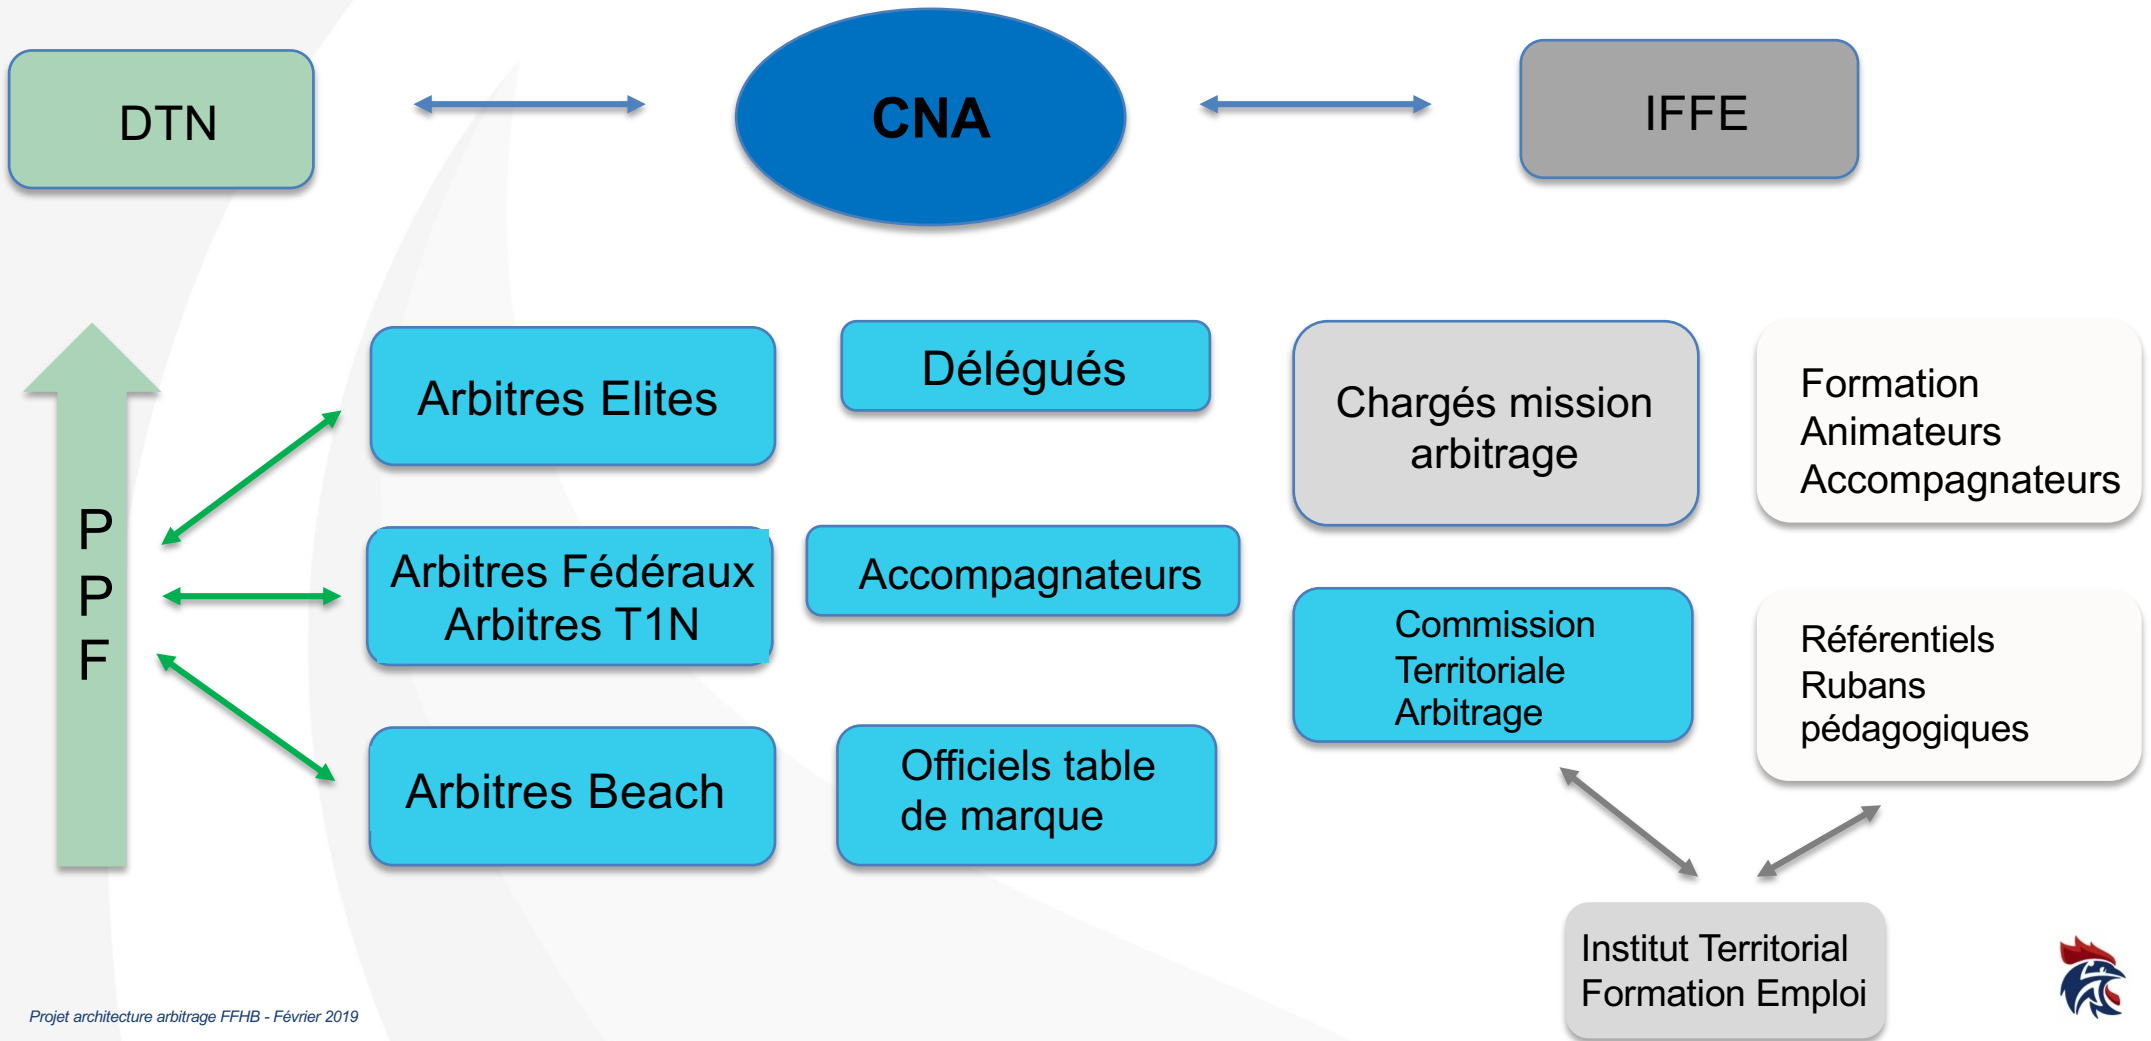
DTN

CNA

IFFE

PPF

Arbitres Elites

Délégués

Chargés mission arbitrage

Formation
Animateurs
Accompagnateurs

Arbitres Fédéraux
Arbitres T1N

Accompagnateurs

Commission
Territoriale
Arbitrage

Référentiels
Rubans
pédagogiques

Arbitres Beach

Officiels table de marque

Institut Territorial
Formation Emploi

Projet architecture arbitrage FFHB - Février 2019